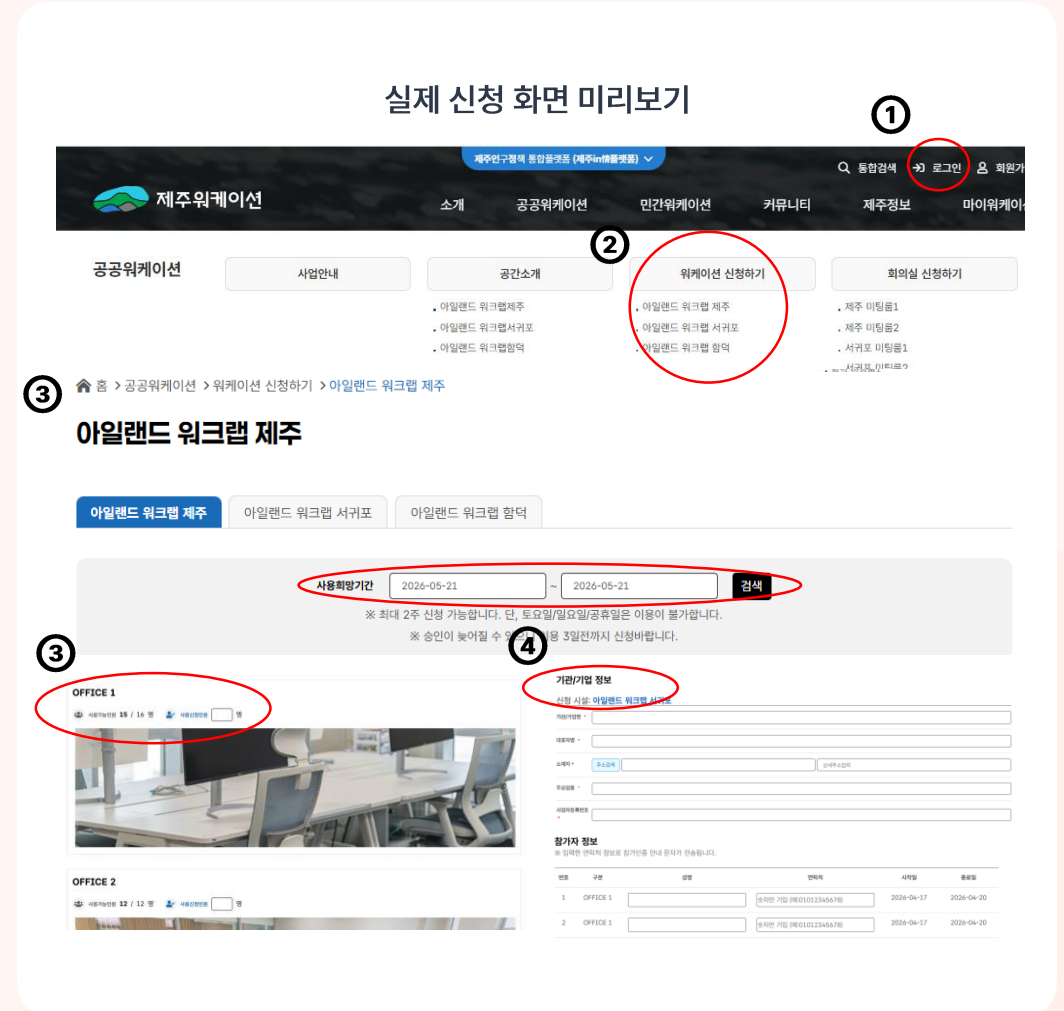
실제 신청 화면 미리보기

①

제주인구정책 통합플랫폼 (제주in플랫폼)

통합검색 로그인 회원가

제주워케이션

소개 공공워케이션 민간워케이션 커뮤니티 제주정보 마이워케이

②

공공워케이션

사업안내

공간소개
. 아일랜드 워크랩제주
. 아일랜드 워크랩서귀포
. 아일랜드 워크랩함덕

워케이션 신청하기
. 아일랜드 워크랩 제주
. 아일랜드 워크랩 서귀포
. 아일랜드 워크랩 함덕

회의실 신청하기
. 제주 미팅룸1
. 제주 미팅룸2
. 서귀포 미팅룸1
. 서귀포 미팅룸2

③

홈 > 공공워케이션 > 워케이션 신청하기 > 아일랜드 워크랩 제주

아일랜드 워크랩 제주

아일랜드 워크랩 제주 | 아일랜드 워크랩 서귀포 | 아일랜드 워크랩 함덕

사용희망기간 2026-05-21 ~ 2026-05-21 검색

※ 최대 2주 신청 가능합니다. 단, 토요일/일요일/공휴일은 이용이 불가합니다.

※ 승인이 늦어질 수 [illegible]용 3일전까지 신청바랍니다.

③

④

OFFICE 1
사용가능인원 15 / 16 명 사용신청인원 명

OFFICE 2
사용가능인원 12 / 12 명 사용신청인원 명

기관/기업 정보
신청 시설: 아일랜드 워크랩 서귀포
기관/기업명 *
대표자명 *
소재지 * 주소검색 상세주소입력
주요업종 *
사업자등록번호 *

참가자 정보
※ 입력한 연락처 정보로 참가인증 안내 문자가 전송됩니다.

| 번호 | 구분 | 성명 | 연락처 | 시작일 | 종료일 |
|---|---|---|---|---|---|
| 1 | OFFICE 1 | | 숫자만 기입 (예:01012345678) | 2026-04-17 | 2026-04-20 |
| 2 | OFFICE 1 | | 숫자만 기입 (예:01012345678) | 2026-04-17 | 2026-04-20 |